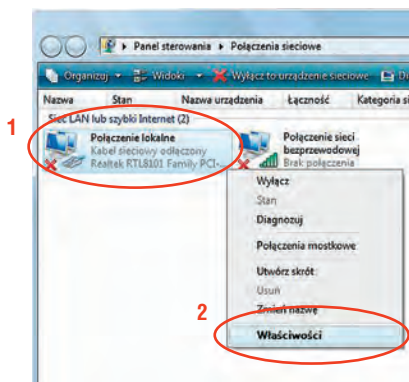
Panel sterowania ▸ Połączenia sieciowe

Organizuj ▾ Widoki ▾ Wyłącz to urządzenie sieciowe Di

Nazwa Stan Nazwa urządzenia Łączność Kategoria si

Sieć LAN lub szybki Internet (2)

1

Połączenie lokalne
Kabel sieciowy odłączony
Realtek RTL8101 Family PCI-...

Połączenie sieci bezprzewodowej
Brak połączenia

Wyłącz
Stan
Diagnozuj
Połączenia mostkowe
Utwórz skrót
Usuń
Zmień nazwę

2

Właściwości